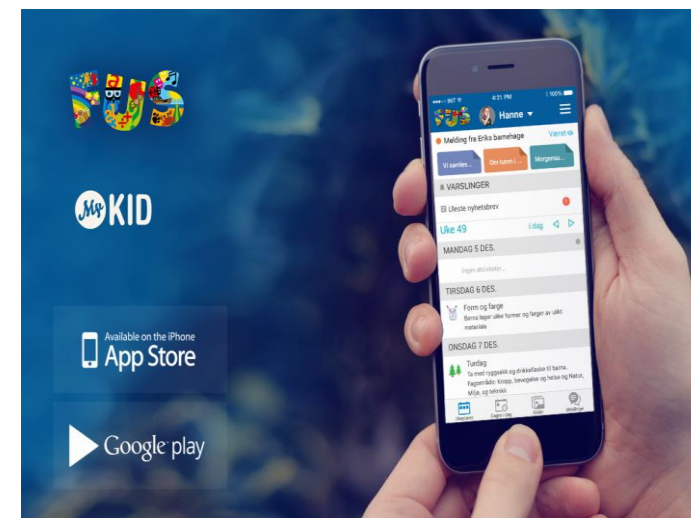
FUS

My KID

Available on the iPhone
App Store

Google play

INT 4:21 PM 100%
FUS Hanne
Melding fra Eriks barnehage
Været
Vi samles...
Om turen i...
Morgenst...
VARSLINGER
Uleste nyhetsbrev
Uke 49
i dag
MANDAG 5 DES.
Ingen aktiviteter...
TIRSDAG 6 DES.
Form og farge
Barna tegner ulike former og farger av ulikt materiale
ONSDAG 7 DES.
Turdag
Ta med ryggsekk og drikkeflaske til barna. Fagområde: Kropp, bevegelse og helse og Natur, Miljø, og teknikk
Oversikt
Dagen i dag
Bilder
Meldinger